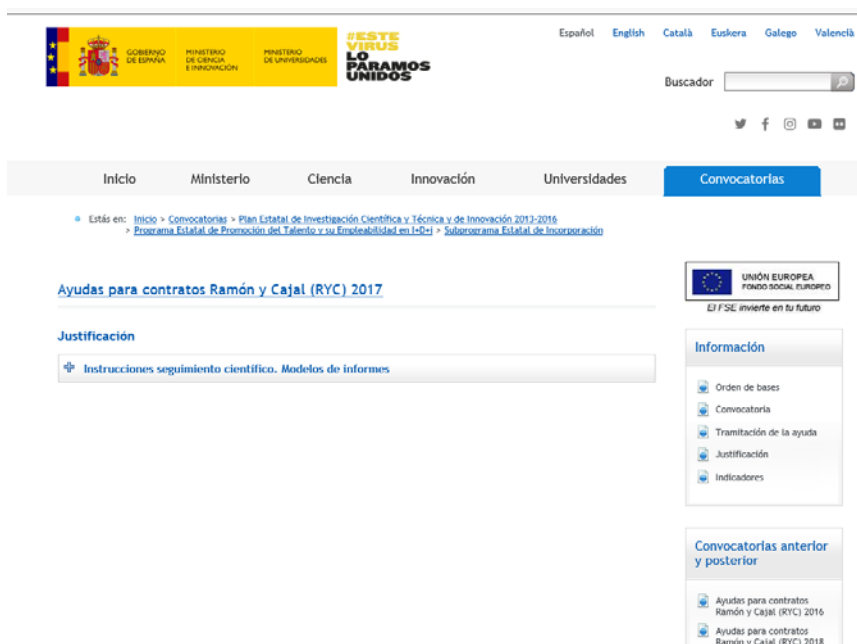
GOBIERNO DE ESPAÑA
MINISTERIO DE CIENCIA E INNOVACIÓN
MINISTERIO DE UNIVERSIDADES

#ESTE VIRUS LO PARAMOS UNIDOS

Español English Català Euskera Galego Valencià

Buscador

Inicio Ministerio Ciencia Innovación Universidades Convocatorias

Estás en: Inicio > Convocatorias > Plan Estatal de Investigación Científica y Técnica y de Innovación 2013-2016 > Programa Estatal de Promoción del Talento y su Empleabilidad en I+D+i > Subprograma Estatal de Incorporación

Ayudas para contratos Ramón y Cajal (RYC) 2017

Justificación

Instrucciones seguimiento científico. Modelos de informes

UNIÓN EUROPEA
FONDO SOCIAL EUROPEO
El FSE invierte en tu futuro

Información

Orden de bases
Convocatoria
Tramitación de la ayuda
Justificación
Indicadores

Convocatorias anterior y posterior

Ayudas para contratos Ramón y Cajal (RYC) 2016
Ayudas para contratos Ramón y Cajal (RYC) 2018